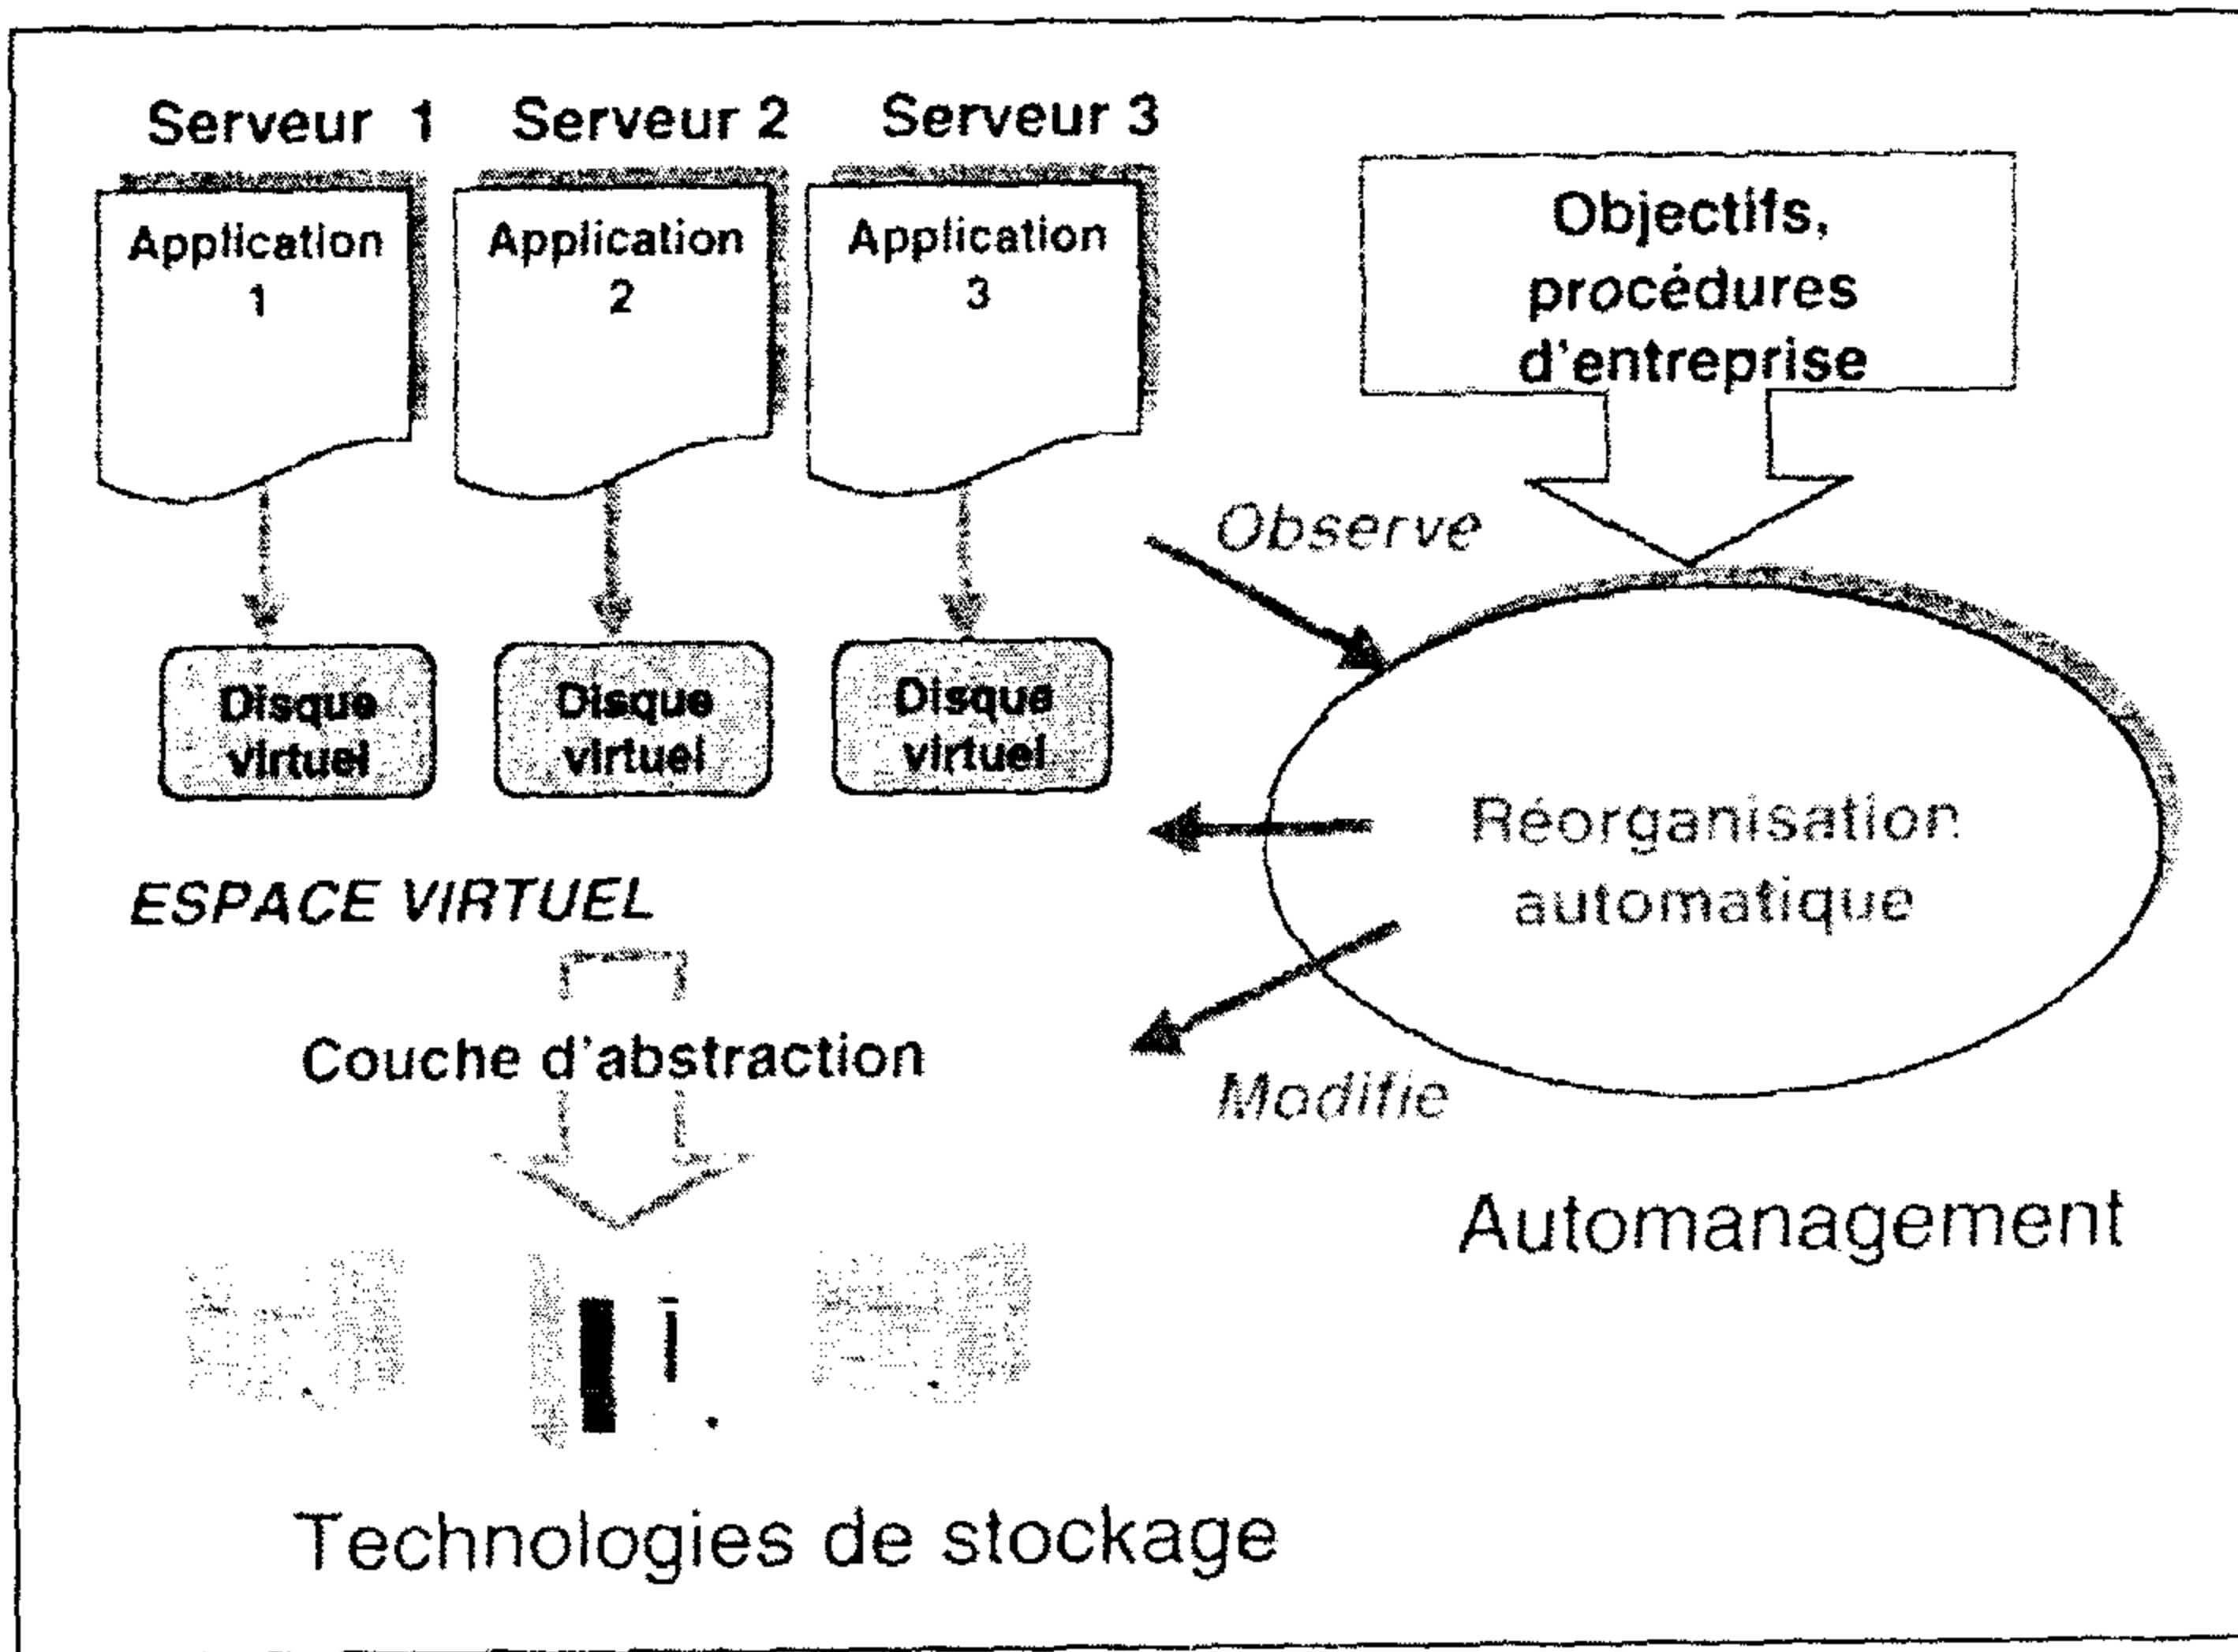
Serveur 1 Serveur 2 Serveur 3

Application 1

Application 2

Application 3

Objectifs, procédures d'entreprise

Observe

Disque virtuel

Disque virtuel

Disque virtuel

Réorganisation automatique

ESPACE VIRTUEL

Couche d'abstraction

Modifie

Automanagement

Technologies de stockage